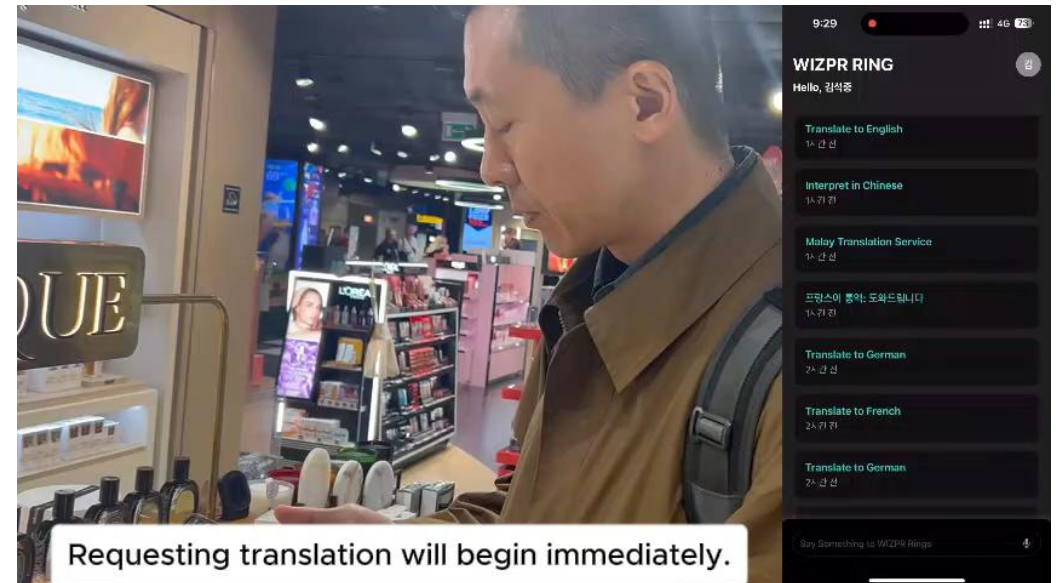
QUE

L'ORÉAL

9:29

4G 73

WIZPR RING

김

Hello, 김석중

Translate to English
1시간 전

Interpret in Chinese
1시간 전

Malay Translation Service
1시간 전

프랑스어 통역: 도와드립니다
1시간 전

Translate to German
2시간 전

Translate to French
2시간 전

Translate to German
2시간 전

Say Something to WIZPR Rings

Requesting translation will begin immediately.